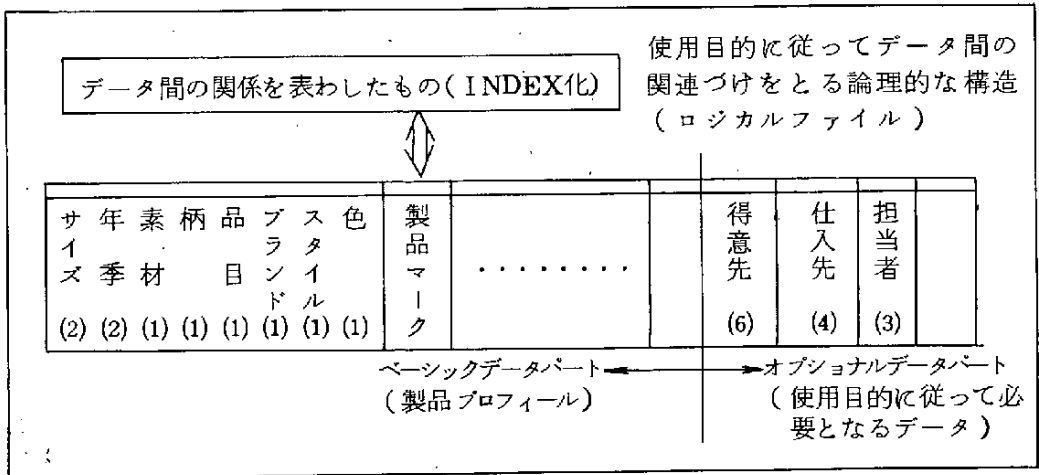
データ間の関係を表わしたもの(INDEX化)

使用目的に従ってデータ間の関連づけをとる論理的な構造(ロジカルファイル)

| サイズ (2) | 年季 (2) | 素材 (1) | 柄 (1) | 品目 (1) | ブランド (1) | スタイル (1) | 色 (1) | 製品マーク | ……… | | 得意先 (6) | 仕入先 (4) | 担当者 (3) | |
|---|---|---|---|---|---|---|---|---|---|---|---|---|---|---|

ベーシックデータパート ←→ オプショナルデータパート

(製品プロフィール)

(使用目的に従って必要となるデータ)